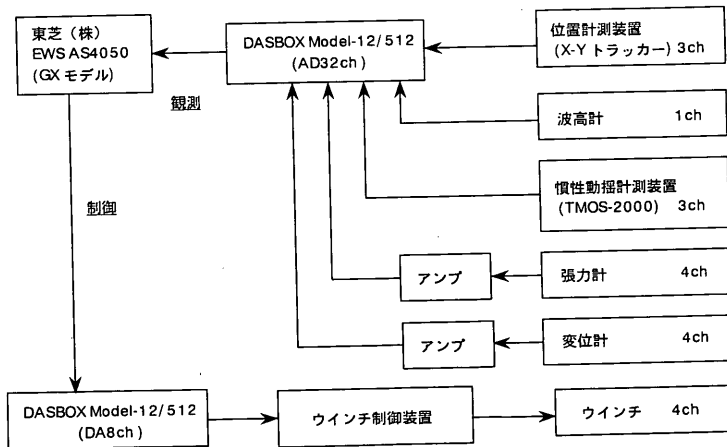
東芝（株）
EWS AS4050
(GXモデル)

DASBOX Model-12/512
(AD32ch)

位置計測装置
(X-Y トラッカー) 3ch

観測

波高計 1ch

慣性動揺計測装置
(TMOS-2000) 3ch

制御

アンプ

張力計 4ch

アンプ

変位計 4ch

DASBOX Model-12/512
(DA8ch)

ウインチ制御装置

ウインチ 4ch